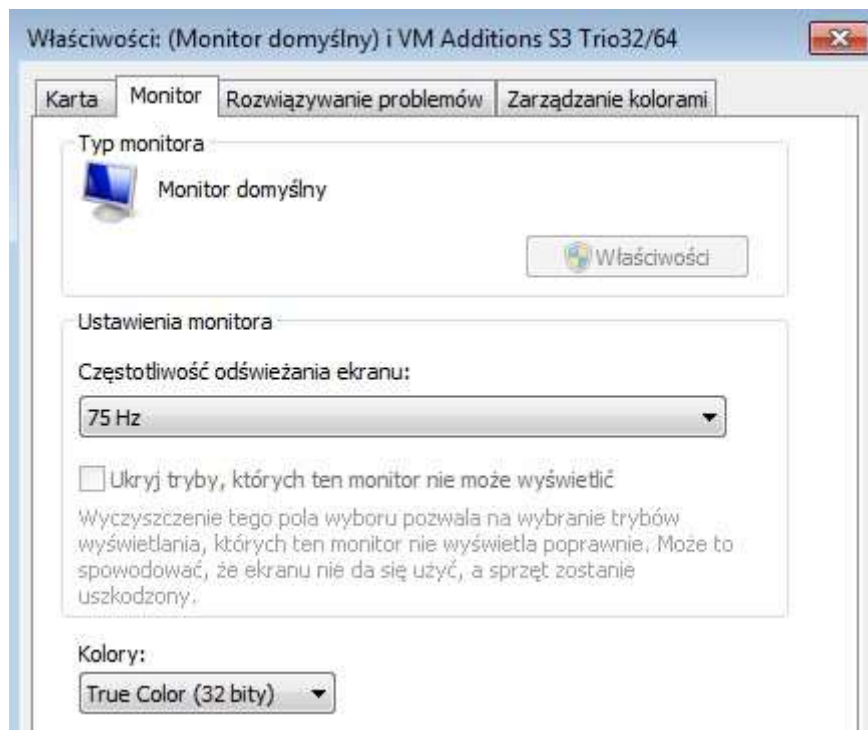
Właściwości: (Monitor domyślny) i VM Additions S3 Trio32/64

Karta | Monitor | Rozwiązywanie problemów | Zarządzanie kolorami

Typ monitora

Monitor domyślny

Właściwości

Ustawienia monitora

Częstotliwość odświeżania ekranu:

75 Hz

Ukryj tryby, których ten monitor nie może wyświetlić

Wyczyszczenie tego pola wyboru pozwala na wybranie trybów wyświetlania, których ten monitor nie wyświetla poprawnie. Może to spowodować, że ekranu nie da się użyć, a sprzęt zostanie uszkodzony.

Kolory:

True Color (32 bity)